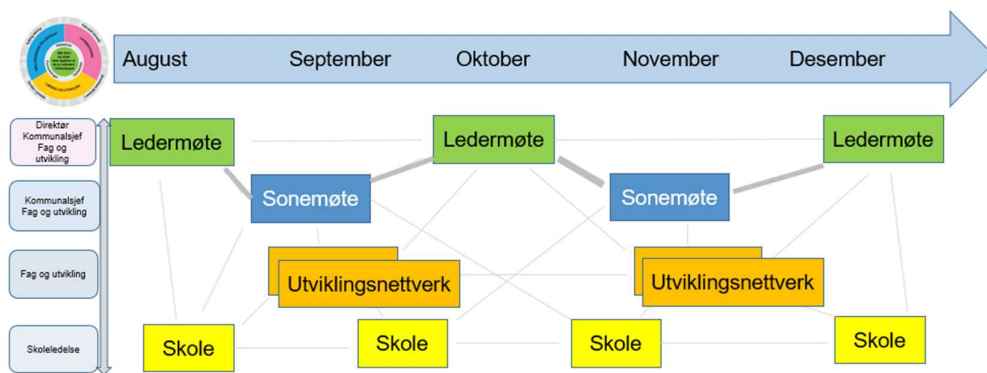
August September Oktober November Desember

Direktør Kommunalsjef Fag og utvikling

Kommunalsjef Fag og utvikling

Fag og utvikling

Skoleledelse

Ledermøte

Ledermøte

Ledermøte

Sonemøte

Sonemøte

Utviklingsnettverk

Utviklingsnettverk

Skole

Skole

Skole

Skole